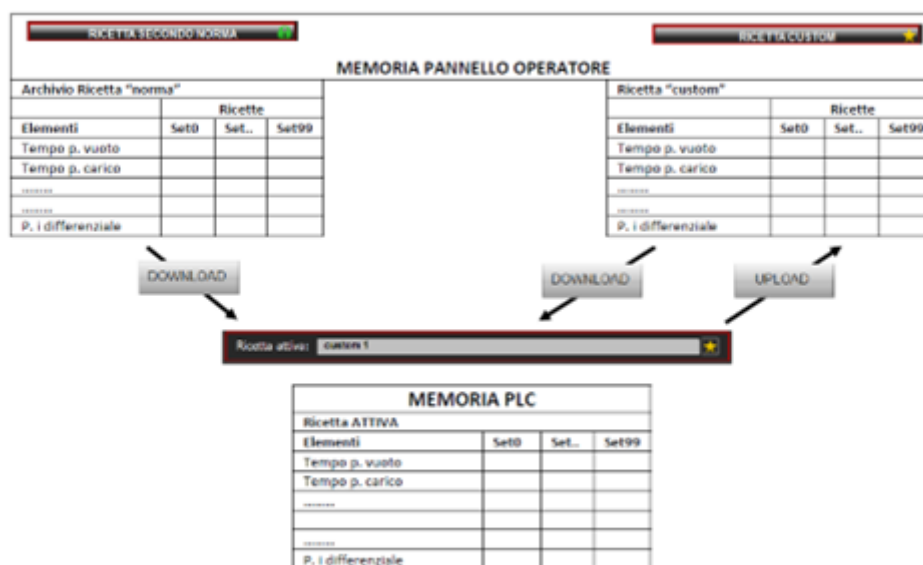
RICETTA SECONDO NORMA

RICETTA CUSTOM

MEMORIA PANNELLO OPERATORE

| Archivio Ricetta "norma" | | | |
|---|---|---|---|
| | Ricette | | |
| Elementi | Set0 | Set.. | Set99 |
| Tempo p. vuoto | | | |
| Tempo p. carico | | | |
| ........ | | | |
| ........ | | | |
| P. i differenziale | | | |

| Ricetta "custom" | | | |
|---|---|---|---|
| | Ricette | | |
| Elementi | Set0 | Set.. | Set99 |
| Tempo p. vuoto | | | |
| Tempo p. carico | | | |
| ........ | | | |
| ........ | | | |
| P. i differenziale | | | |

DOWNLOAD

DOWNLOAD

UPLOAD

Ricetta attiva: custom 1

MEMORIA PLC

| Ricetta ATTIVA | | | |
|---|---|---|---|
| Elementi | Set0 | Set.. | Set99 |
| Tempo p. vuoto | | | |
| Tempo p. carico | | | |
| ........ | | | |
| ........ | | | |
| P. i differenziale | | | |